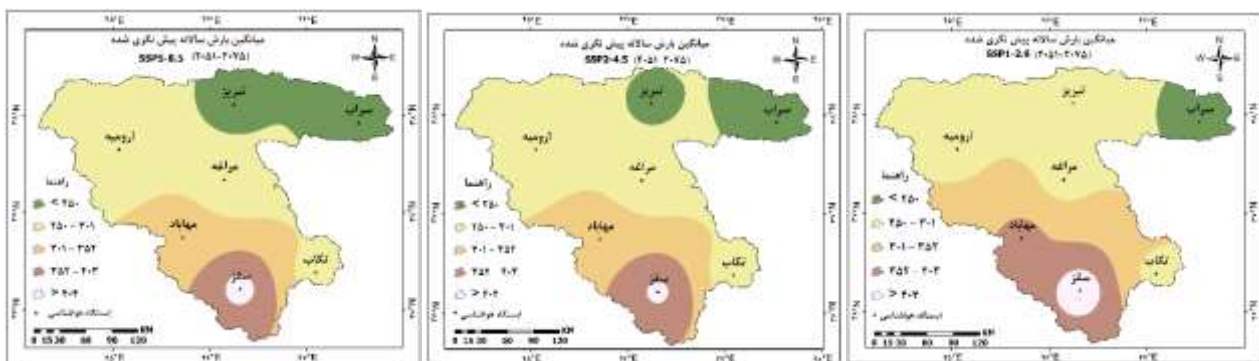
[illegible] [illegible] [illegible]

میانگین بارش سالانه پیش نگری شده
SSP5-8.5 (۲۰۵۱-۲۰۷۵)

N W E S

تبریز
سراب
ارومیه
مراغه
مهاباد
سقز
تکاب

راهنما
< ۲۵۰
۲۵۰ - ۳۰۱
۳۰۱ - ۳۵۲
۳۵۲ - ۴۰۳
> ۴۰۴
ایستگاه هواشناسی

0 15 30 60 90 120 KM

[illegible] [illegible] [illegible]

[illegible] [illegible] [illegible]

میانگین بارش سالانه پیش نگری شده
SSP2-4.5 (۲۰۵۱-۲۰۷۵)

N W E S

تبریز
سراب
ارومیه
مراغه
مهاباد
سقز
تکاب

راهنما
< ۲۵۰
۲۵۰ - ۳۰۱
۳۰۱ - ۳۵۲
۳۵۲ - ۴۰۳
> ۴۰۴
ایستگاه هواشناسی

0 15 30 60 90 120 KM

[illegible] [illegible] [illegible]

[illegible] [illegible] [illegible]

میانگین بارش سالانه پیش نگری شده
SSP1-2.6 (۲۰۵۱-۲۰۷۵)

N W E S

تبریز
سراب
ارومیه
مراغه
مهاباد
سقز
تکاب

راهنما
< ۲۵۰
۲۵۰ - ۳۰۱
۳۰۱ - ۳۵۲
۳۵۲ - ۴۰۳
> ۴۰۴
ایستگاه هواشناسی

0 15 30 60 90 120 KM

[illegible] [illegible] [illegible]